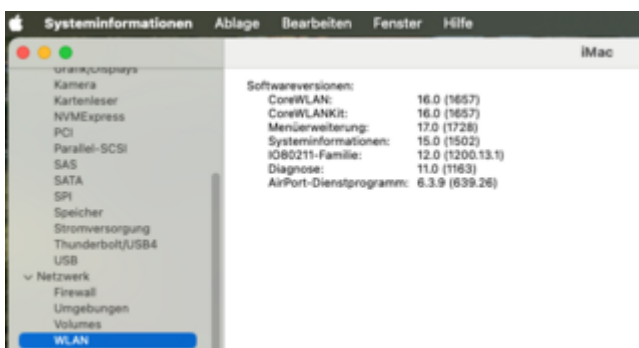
Systeminformationen Ablage Bearbeiten Fenster Hilfe

iMac

Grafik/Displays
Kamera
Kartenleser
NVMExpress
PCI
Parallel-SCSI
SAS
SATA
SPI
Speicher
Stromversorgung
Thunderbolt/USB4
USB
Netzwerk
Firewall
Umgebungen
Volumes
WLAN

Softwareversionen:

| | |
|---|---|
| CoreWLAN: | 16.0 (1657) |
| CoreWLANKit: | 16.0 (1657) |
| Menüerweiterung: | 17.0 (1728) |
| Systeminformationen: | 15.0 (1502) |
| IO80211-Familie: | 12.0 (1200.13.1) |
| Diagnose: | 11.0 (1163) |
| AirPort-Dienstprogramm: | 6.3.9 (639.26) |